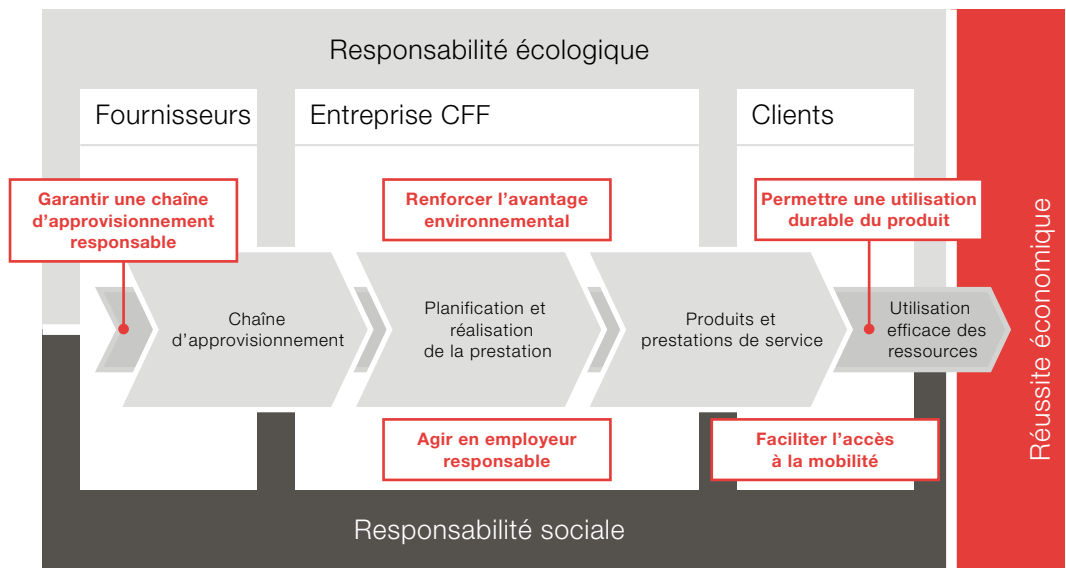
Responsabilité écologique

Fournisseurs

Entreprise CFF

Clients

Garantir une chaîne d'approvisionnement responsable

Renforcer l'avantage environnemental

Permettre une utilisation durable du produit

Chaîne d'approvisionnement

Planification et réalisation de la prestation

Produits et prestations de service

Utilisation efficace des ressources

Agir en employeur responsable

Faciliter l'accès à la mobilité

Responsabilité sociale

Réussite économique